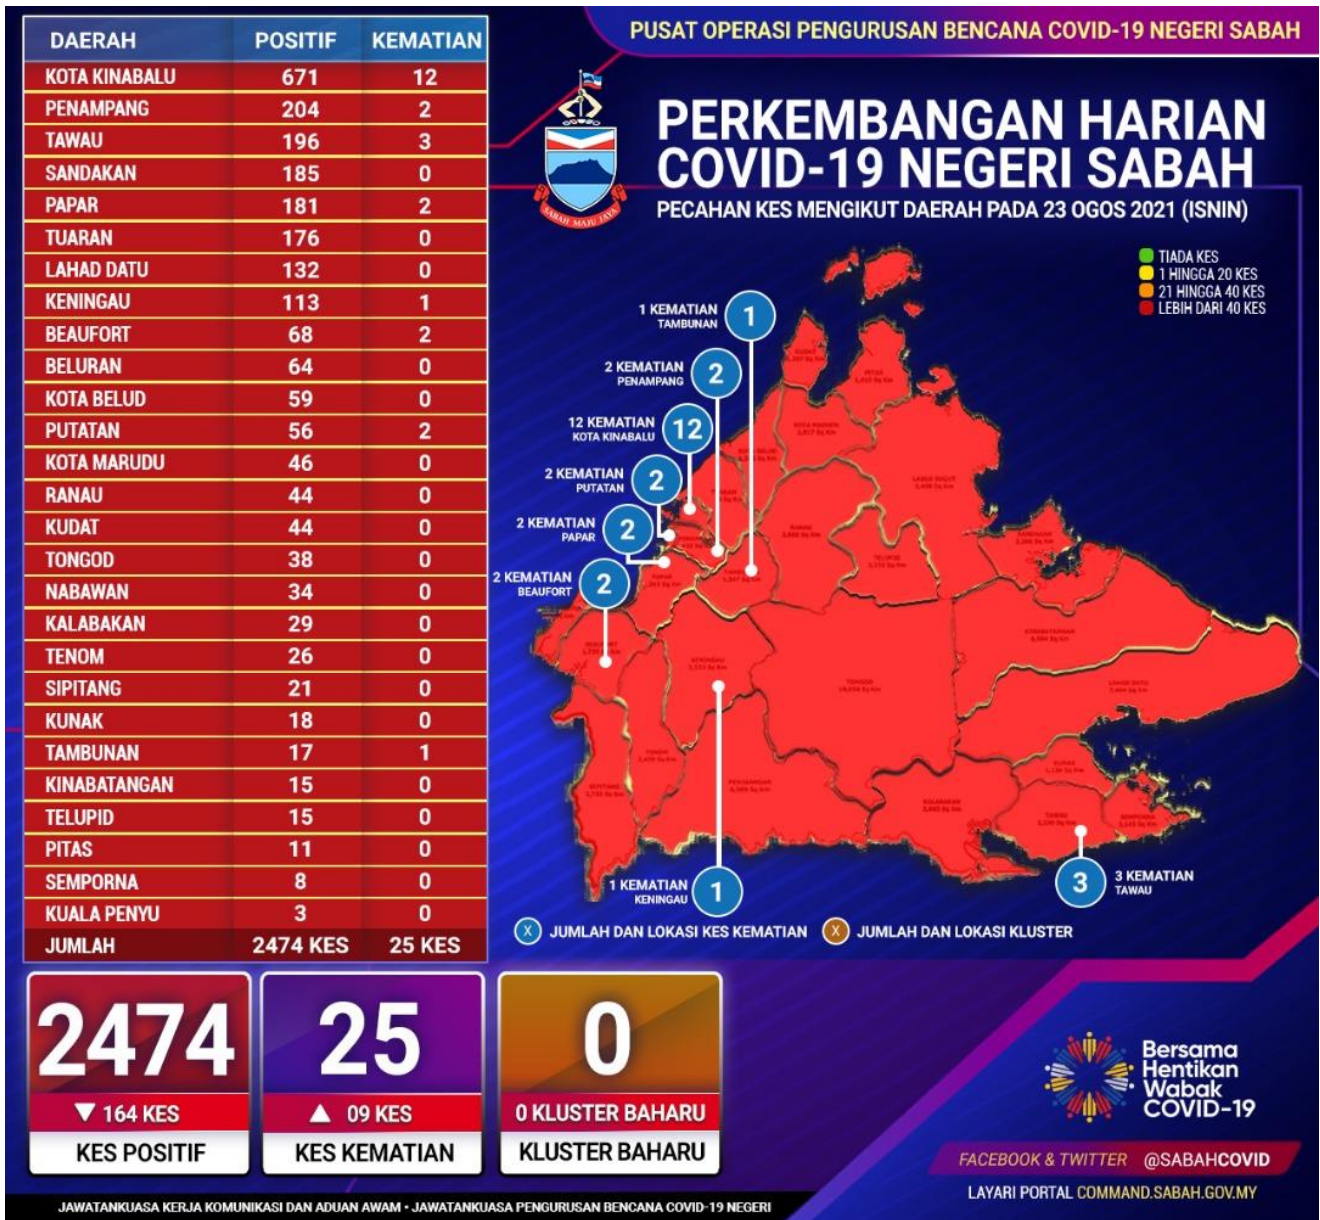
| DAERAH | POSITIF | KEMATIAN |
|---|---|---|
| KOTA KINABALU | 671 | 12 |
| PENAMPANG | 204 | 2 |
| TAWAU | 196 | 3 |
| SANDAKAN | 185 | 0 |
| PAPAR | 181 | 2 |
| TUARAN | 176 | 0 |
| LAHAD DATU | 132 | 0 |
| KENINGAU | 113 | 1 |
| BEAUFORT | 68 | 2 |
| BELURAN | 64 | 0 |
| KOTA BELUD | 59 | 0 |
| PUTATAN | 56 | 2 |
| KOTA MARUDU | 46 | 0 |
| RANAU | 44 | 0 |
| KUDAT | 44 | 0 |
| TONGOD | 38 | 0 |
| NABAWAN | 34 | 0 |
| KALABAKAN | 29 | 0 |
| TENOM | 26 | 0 |
| SIPITANG | 21 | 0 |
| KUNAK | 18 | 0 |
| TAMBUNAN | 17 | 1 |
| KINABATANGAN | 15 | 0 |
| TELUPID | 15 | 0 |
| PITAS | 11 | 0 |
| SEMPORNA | 8 | 0 |
| KUALA PENYU | 3 | 0 |
| JUMLAH | 2474 KES | 25 KES |

PUSAT OPERASI PENGURUSAN BENCANA COVID-19 NEGERI SABAH

SABAH MAJU JAYA

PERKEMBANGAN HARIAN COVID-19 NEGERI SABAH

PECAHAN KES MENGIKUT DAERAH PADA 23 OGOS 2021 (ISNIN)

TIADA KES
1 HINGGA 20 KES
21 HINGGA 40 KES
LEBIH DARI 40 KES

1 KEMATIAN TAMBUNAN 1
2 KEMATIAN PENAMPANG 2
12 KEMATIAN KOTA KINABALU 12
2 KEMATIAN PUTATAN 2
2 KEMATIAN PAPAR 2
2 KEMATIAN BEAUFORT 2
1 KEMATIAN KENINGAU 1
3 3 KEMATIAN TAWAU

X JUMLAH DAN LOKASI KES KEMATIAN
X JUMLAH DAN LOKASI KLUSTER

2474
▼ 164 KES
KES POSITIF

25
▲ 09 KES
KES KEMATIAN

0
0 KLUSTER BAHARU
KLUSTER BAHARU

Bersama Hentikan Wabak COVID-19

FACEBOOK & TWITTER @SABAHCOVID
LAYARI PORTAL COMMAND.SABAH.GOV.MY

JAWATANKUASA KERJA KOMUNIKASI DAN ADUAN AWAM • JAWATANKUASA PENGURUSAN BENCANA COVID-19 NEGERI